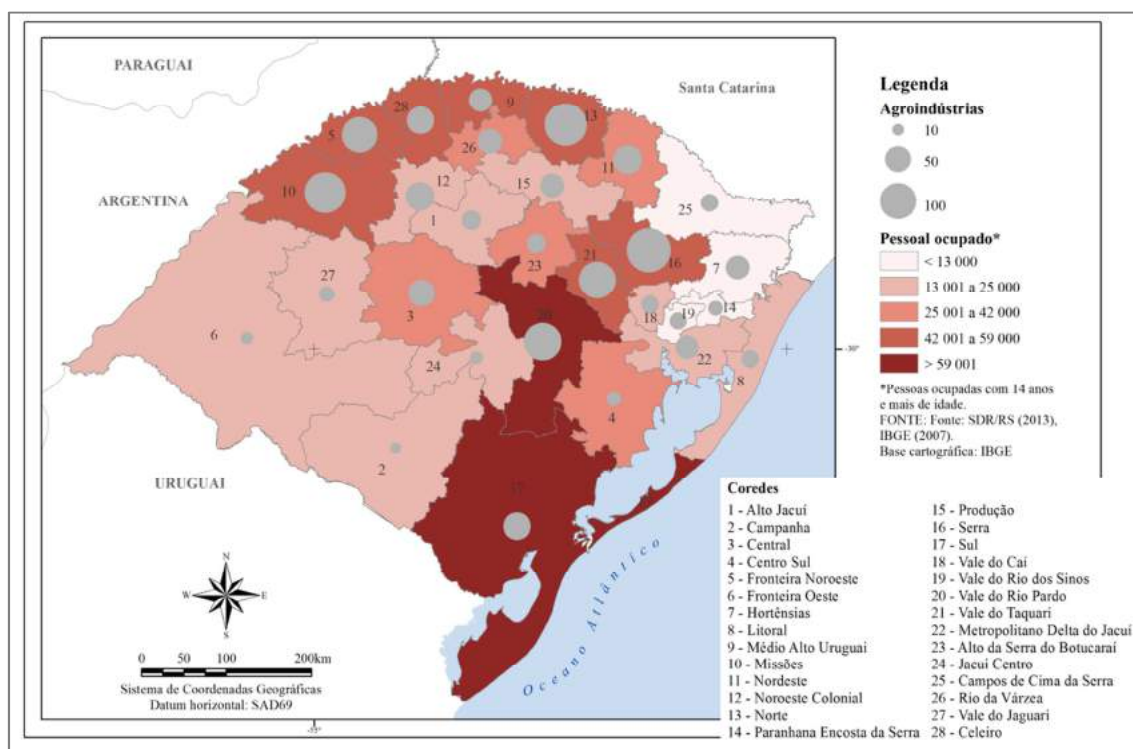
PARAGUAI

Santa Catarina

ARGENTINA

URUGUAI

Oceano Atlântico

28 9 13 5 26 11 10 12 15 25 1 21 16 7 23 27 3 18 19 14 20 6 22 8 24 4 2 17

-30°

-55°

N W E S

0 50 100 200km

Sistema de Coordenadas Geográficas
Datum horizontal: SAD69

Legenda

Agroindústrias

10

50

100

Pessoal ocupado*

< 13 000

13 001 a 25 000

25 001 a 42 000

42 001 a 59 000

> 59 001

*Pessoas ocupadas com 14 anos e mais de idade.
FONTE: Fonte: SDR/RS (2013), IBGE (2007).
Base cartográfica: IBGE

Coredes

1 - Alto Jacuí
2 - Campanha
3 - Central
4 - Centro Sul
5 - Fronteira Noroeste
6 - Fronteira Oeste
7 - Hortênsias
8 - Litoral
9 - Médio Alto Uruguai
10 - Missões
11 - Nordeste
12 - Noroeste Colonial
13 - Norte
14 - Paranhana Encosta da Serra

15 - Produção
16 - Serra
17 - Sul
18 - Vale do Caí
19 - Vale do Rio dos Sinos
20 - Vale do Rio Pardo
21 - Vale do Taquari
22 - Metropolitano Delta do Jacuí
23 - Alto da Serra do Botucaraí
24 - Jacuí Centro
25 - Campos de Cima da Serra
26 - Rio da Várzea
27 - Vale do Jaguari
28 - Celeiro